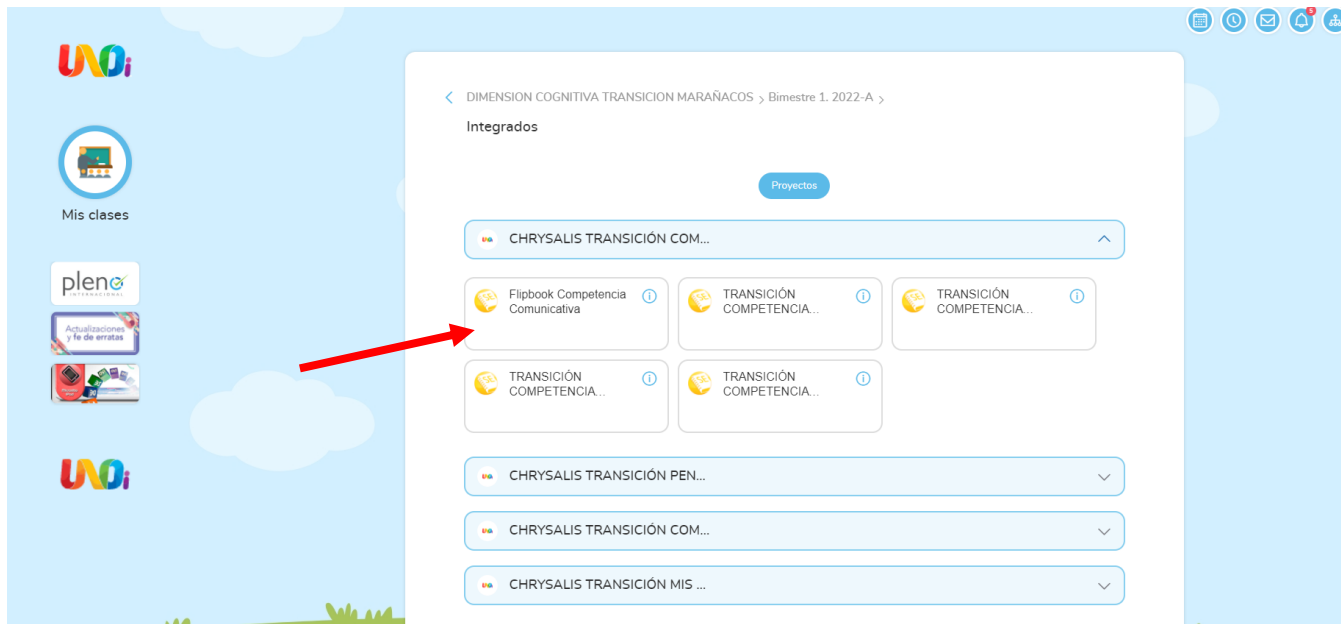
UNOi

Mis clases

pleno INTERNACIONAL

Actualizaciones y fe de erratas

UNOi

DIMENSION COGNITIVA TRANSICION MARAÑACOS > Bimestre 1. 2022-A >

Integrados

Proyectos

CHRYSALIS TRANSICIÓN COM...

Flipbook Competencia Comunicativa

TRANSICIÓN COMPETENCIA...

TRANSICIÓN COMPETENCIA...

TRANSICIÓN COMPETENCIA...

TRANSICIÓN COMPETENCIA...

CHRYSALIS TRANSICIÓN PEN...

CHRYSALIS TRANSICIÓN COM...

CHRYSALIS TRANSICIÓN MIS ...